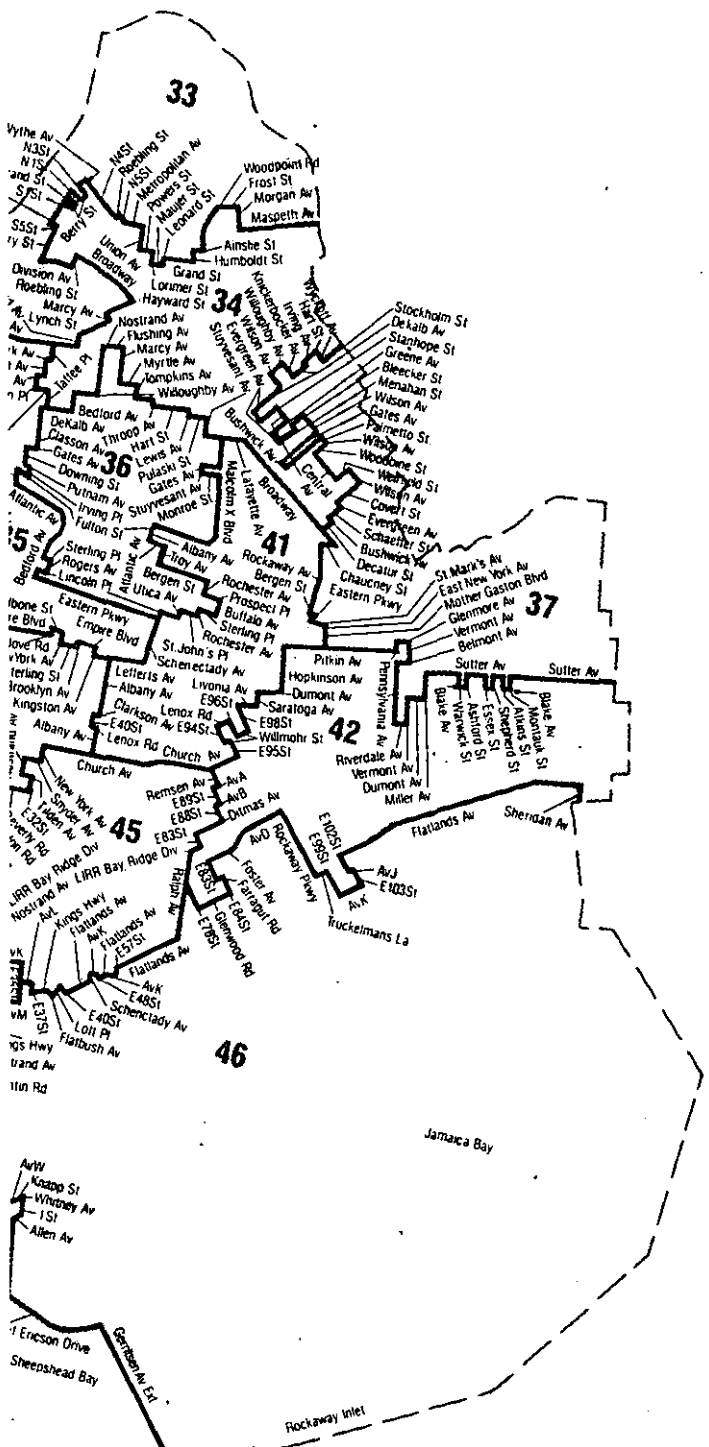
33

Wythe Av
N3St
N1St
rand St
S1St
S5St
ry St
Berry St
N4St
Roebling St
N5St
Metropolitan Av
Powers St
Mauger St
Leonard St
Woodpoint Rd
Frost St
Morgan Av
Maspeth Av
Union Av
Broadway
Division Av
Roebling St
Marcy Av
Lynch St
Grand St
Lorimer St
Hayward St
Ainslie St
Humboldt St
34
Knickerbocker Av
Willoughby Av
Irving Av
Wyckoff Av
Hart St
Wilson Av
Evergreen Av
Stuyvesant Av
Nostrand Av
Flushing Av
Marcy Av
Myrtle Av
Tompkins Av
Willoughby Av
Tallee Pl
Stockholm St
Dekalb Av
Stanhope St
Greene Av
Bleecker St
Menahan St
Wilson Av
Gates Av
Palmetto St
Wilson Av
Woodbine St
Weirfield St
Wilson Av
Covert St
Evergreen Av
Schaefer St
Bushwick Av
Decatur St
Chauncey St
Eastern Pkwy
Bedford Av
Throop Av
DeKalb Av
Classon Av
Gates Av
Hart St
Lewis Av
Pulaski St
Gates Av
36
Downing St
Putnam Av
Irving Pl
Fulton St
Stuyvesant Av
Monroe St
Malcolm X Blvd
Lafayette Av
Bushwick Av
Broadway
Central Av
Atlantic Av
35
Bedford Av
Sterling Pl
Rogers Av
Lincoln Pl
Atlantic Av
Albany Av
Troy Av
Bergen St
Utica Av
41
Rockaway Av
Bergen St
Rochester Av
Prospect Pl
Buffalo Av
Sterling Pl
Rochester Av
St.Mark's Av
East New York Av
Mother Gaston Blvd
Glenmore Av
Vermont Av
Belmont Av
37
lbone St
Eastern Pkwy
Empire Blvd
ove Rd
York Av
erling St
Brooklyn Av
Kingston Av
Albany Av
St.John's Pl
Schenectady Av
Letterts Av
Albany Av
Clarkson Av
E40St
Lenox Rd
Livonia Av
E96St
Lenox Rd
E94St
Church Av
Pitkin Av
Hopkinson Av
Dumont Av
Saratoga Av
E98St
Willmohr St
E95St
42
Pennsylvania Av
Sutter Av
Sutter Av
Blake Av
Warwick St
Ashford St
Essex St
Shepherd St
Atkins St
Blake Av
Montauk St
Riverdale Av
Vermont Av
Dumont Av
Miller Av
Church Av
New York Av
Snyder Av
Tilden Av
E32St
45
Remsen Av
E89St
E88St
E83St
AvA
AvB
Ditmas Av
AvD
Rockaway Pkwy
E102St
E99St
Flatlands Av
Sheridan Av
AvJ
E103St
AvK
Truckelmans La
LIRR Bay Ridge Div
LIRR Bay Ridge Div
Nostrand Av
AvL
Kings Hwy
Flatlands Av
AvK
Flatlands Av
E57St
Ralph Av
E83St
Foster Av
Farragut Rd
E84St
Glenwood Rd
E78St
Flatlands Av
AvK
E48St
Schenectady Av
E40St
Lott Pl
Flatbush Av
E37St
AvM
gs Hwy
trand Av
tin Rd
46
Jamaica Bay
AvW
Knapp St
Whitney Av
I St
Allen Av
Ericson Drive
Sheepshead Bay
Gerritsen Av Ext
Rockaway Inlet